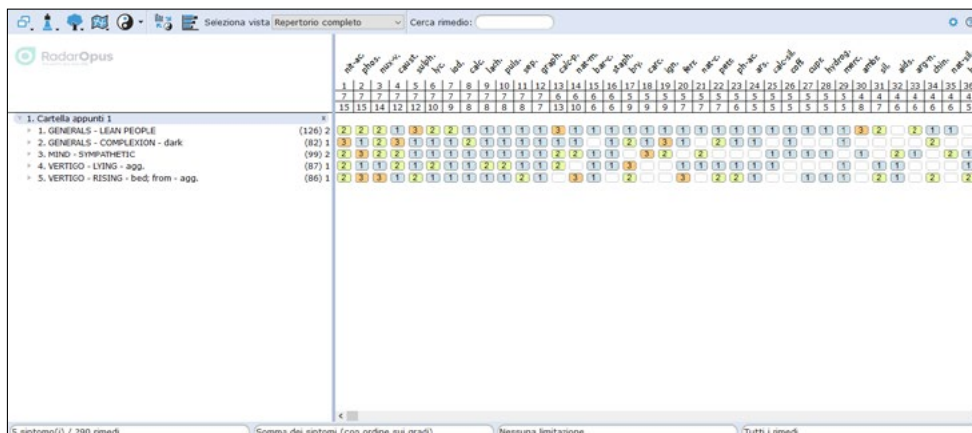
Seleziona vista Repertorio completo
Cerca rimedio:

RadarOpus

nit-ac. phos. nux-v. caust. sulph. lyc. iod. calc. lach. puls. sep. graph. calc-p. nat-m. bar-c. staph. bry. carc. ign. ferr. nat-c. petr. ph-ac. ars. calc-sil. coff. cupr. hydrog. merc. ambr. sil. alco. arg-n. chin. nat-sil.

| 1 | 2 | 3 | 4 | 5 | 6 | 7 | 8 | 9 | 10 | 11 | 12 | 13 | 14 | 15 | 16 | 17 | 18 | 19 | 20 | 21 | 22 | 23 | 24 | 25 | 26 | 27 | 28 | 29 | 30 | 31 | 32 | 33 | 34 | 35 | 36 |
|---|---|---|---|---|---|---|---|---|---|---|---|---|---|---|---|---|---|---|---|---|---|---|---|---|---|---|---|---|---|---|---|---|---|---|---|
| 7 | 7 | 7 | 7 | 7 | 7 | 7 | 7 | 7 | 7 | 7 | 7 | 6 | 6 | 6 | 5 | 5 | 5 | 5 | 5 | 5 | 5 | 5 | 5 | 5 | 5 | 5 | 5 | 5 | 5 | 4 | 4 | 4 | 4 | 4 | 4 |
| 15 | 15 | 14 | 12 | 12 | 10 | 9 | 8 | 8 | 8 | 7 | 7 | 13 | 10 | 6 | 6 | 9 | 9 | 9 | 7 | 7 | 6 | 5 | 5 | 5 | 5 | 5 | 5 | 8 | 7 | 6 | 6 | 6 | 6 | 5 |

1. Cartella appunti 1
1. GENERALS - LEAN PEOPLE (126) 2
2. GENERALS - COMPLEXION - dark (82) 1
3. MIND - SYMPATHETIC (99) 2
4. VERTIGO - LYING - agg. (87) 1
5. VERTIGO - RISING - bed; from - agg. (86) 1

2 2 2 1 3 2 2 1 1 1 1 1 3 1 1 1 1 1 1 1 1 1 1 1 1 1 1 1 3 2 2 1 1
3 1 2 3 1 1 1 2 1 1 1 1 1 1 1 2 1 3 1 2 1 1 1 1 2
2 3 2 2 1 1 1 1 1 1 1 1 2 1 1 3 2 2 1 1 1 1 1 1 2 1 2 1
2 1 1 2 1 2 1 1 2 2 1 1 2 1 1 3 1 1 1 1 1 1 1 1 1
2 3 3 1 2 1 1 1 1 2 1 3 1 2 3 2 2 1 1 1 1 2 1 2 1

5 sintomo(i) / 290 rimedi
Somma dei sintomi (con ordine sui gradi)
Nessuna limitazione
Tutti i rimedi